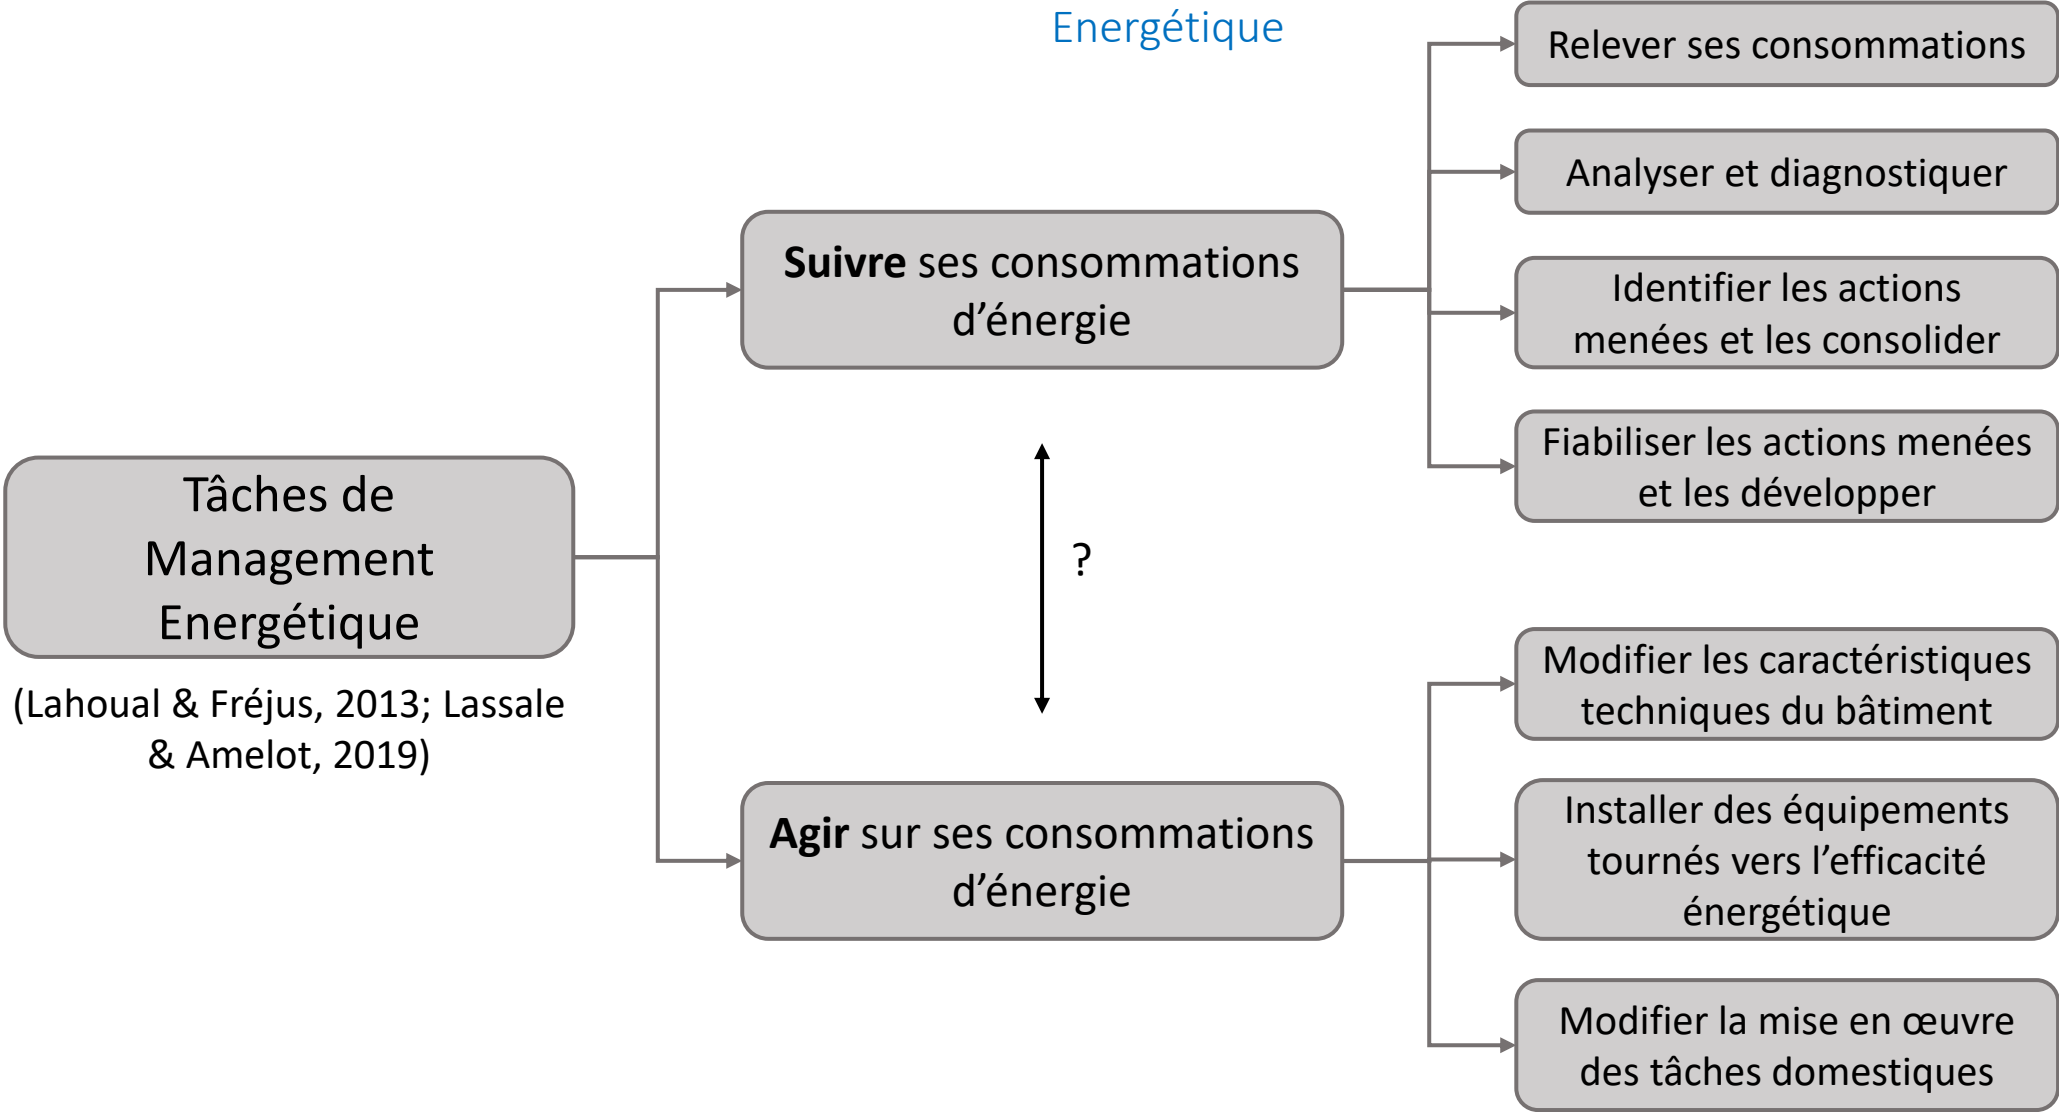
Energétique

Tâches de Management Energétique

(Lahoual & Fréjus, 2013; Lassale & Amelot, 2019)

**Suivre** ses consommations d’énergie

?

**Agir** sur ses consommations d’énergie

Relever ses consommations

Analyser et diagnostiquer

Identifier les actions menées et les consolider

Fiabiliser les actions menées et les développer

Modifier les caractéristiques techniques du bâtiment

Installer des équipements tournés vers l’efficacité énergétique

Modifier la mise en œuvre des tâches domestiques